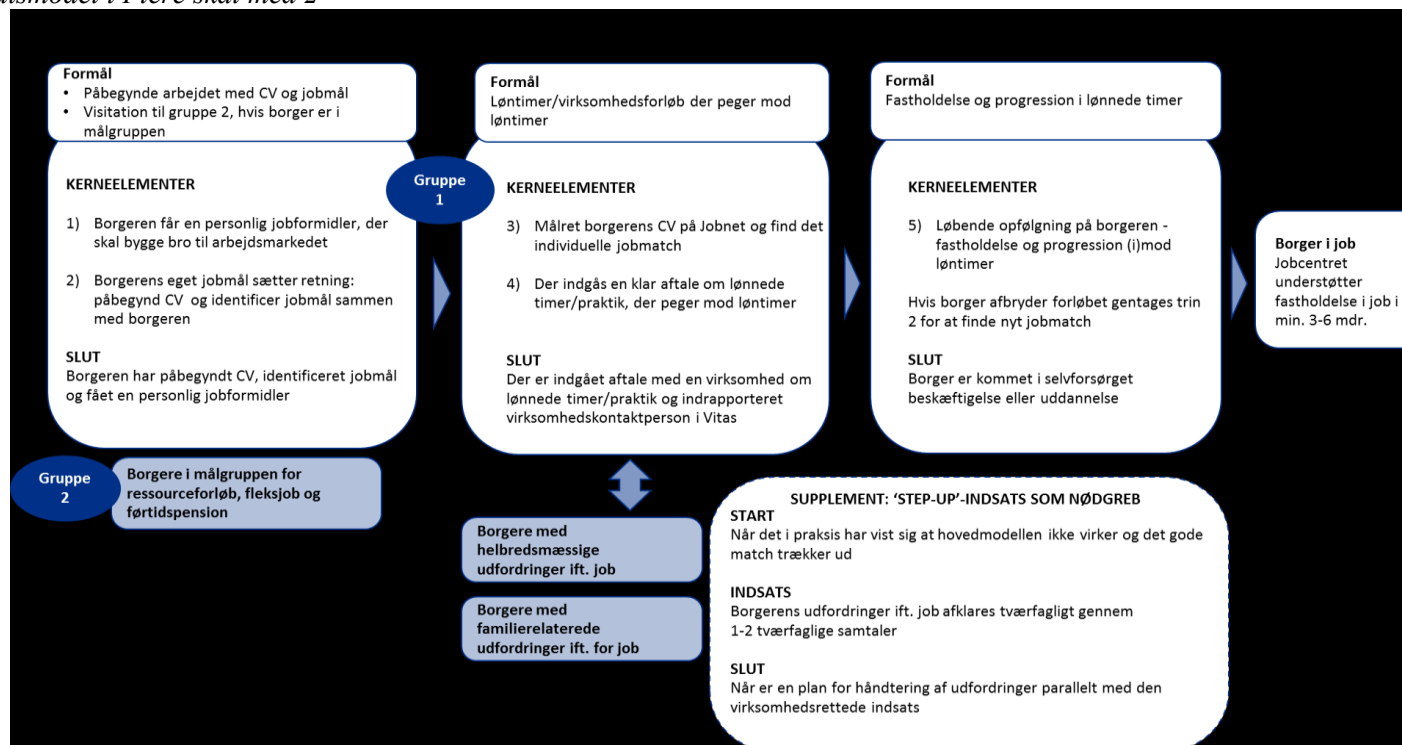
usmodel i Flere skal med 2

Formål
• Påbegynde arbejdet med CV og jobmål
• Visitation til gruppe 2, hvis borger er i målgruppen

KERNEELEMENTER

1) Borgeren får en personlig jobformidler, der skal bygge bro til arbejdsmarkedet

2) Borgerens eget jobmål sætter retning: påbegynd CV og identificer jobmål sammen med borgeren

SLUT
Borgeren har påbegyndt CV, identificeret jobmål og fået en personlig jobformidler

Gruppe 2

Borgere i målgruppen for ressourceforløb, fleksjob og førtidspension

Gruppe 1

Formål
Løntimer/virksomhedsforløb der peger mod løntimer

KERNEELEMENTER

3) Målret borgerens CV på Jobnet og find det individuelle jobmatch

4) Der indgås en klar aftale om lønnede timer/praktik, der peger mod løntimer

SLUT
Der er indgået aftale med en virksomhed om lønnede timer/praktik og indrapporteret virksomhedskontaktperson i Vitas

Borgere med helbredsmæssige udfordringer ift. job

Borgere med familierelaterede udfordringer ift. for job

Formål
Fastholdelse og progression i lønnede timer

KERNEELEMENTER

5) Løbende opfølgning på borgeren - fastholdelse og progression (i)mod løntimer

Hvis borger afbryder forløbet gentages trin 2 for at finde nyt jobmatch

SLUT
Borger er kommet i selvforsørget beskæftigelse eller uddannelse

Borger i job
Jobcentret understøtter fastholdelse i job i min. 3-6 mdr.

SUPPLEMENT: 'STEP-UP'-INDSATS SOM NØDGREB
START
Når det i praksis har vist sig at hovedmodellen ikke virker og det gode match trække ud

INDSATS
Borgerens udfordringer ift. job afklares tværfagligt gennem 1-2 tværfaglige samtaler

SLUT
Når er en plan for håndtering af udfordringer parallelt med den virksomhedsrettede indsats